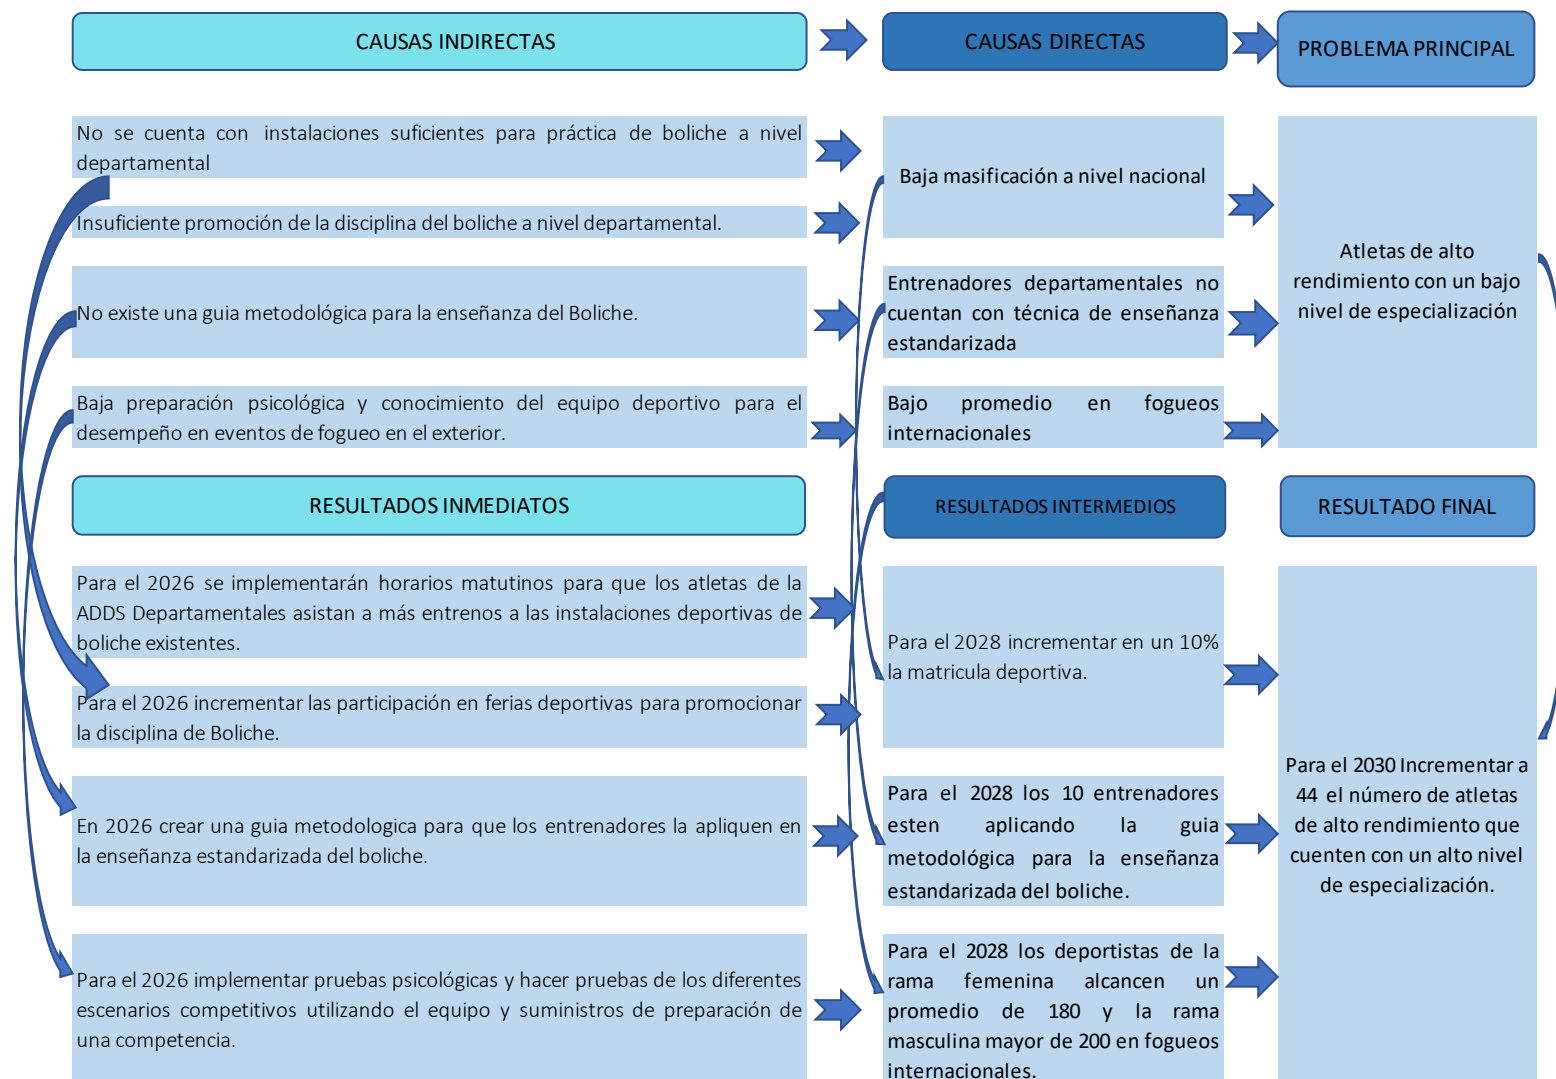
CAUSAS INDIRECTAS

CAUSAS DIRECTAS

PROBLEMA PRINCIPAL

No se cuenta con instalaciones suficientes para práctica de boliche a nivel departamental

Insuficiente promoción de la disciplina del boliche a nivel departamental.

No existe una guia metodológica para la enseñanza del Boliche.

Baja preparación psicológica y conocimiento del equipo deportivo para el desempeño en eventos de fogueo en el exterior.

Baja masificación a nivel nacional

Entrenadores departamentales no cuentan con técnica de enseñanza estandarizada

Bajo promedio en fogueos internacionales

Atletas de alto rendimiento con un bajo nivel de especialización

RESULTADOS INMEDIATOS

RESULTADOS INTERMEDIOS

RESULTADO FINAL

Para el 2026 se implementarán horarios matutinos para que los atletas de la ADDS Departamentales asistan a más entrenos a las instalaciones deportivas de boliche existentes.

Para el 2026 incrementar las participación en ferias deportivas para promocionar la disciplina de Boliche.

En 2026 crear una guia metodologica para que los entrenadores la apliquen en la enseñanza estandarizada del boliche.

Para el 2026 implementar pruebas psicológicas y hacer pruebas de los diferentes escenarios competitivos utilizando el equipo y suministros de preparación de una competencia.

Para el 2028 incrementar en un 10% la matricula deportiva.

Para el 2028 los 10 entrenadores esten aplicando la guia metodológica para la enseñanza estandarizada del boliche.

Para el 2028 los deportistas de la rama femenina alcancen un promedio de 180 y la rama masculina mayor de 200 en fogueos internacionales.

Para el 2030 Incrementar a 44 el número de atletas de alto rendimiento que cuenten con un alto nivel de especialización.